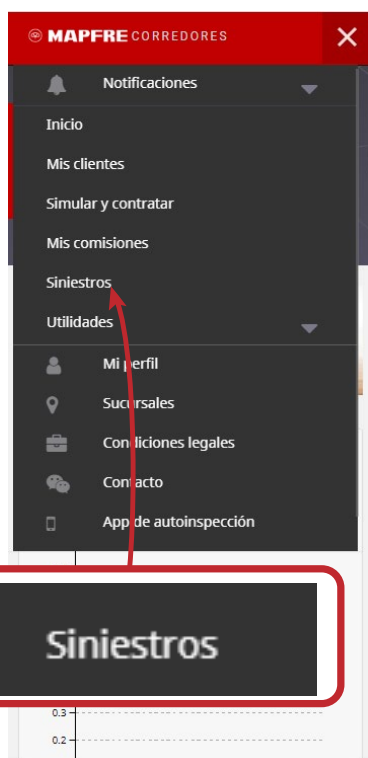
MAPFRE CORREDORES

Notificaciones

Inicio

Mis clientes

Simular y contratar

Mis comisiones

Siniestros

Utilidades

Mi perfil

Sucursales

Condiciones legales

Contacto

App de autoinspección

Siniestros

0.3

0.2